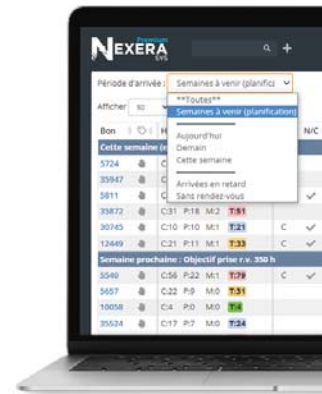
NEXERA Premium SYS

Période d'arrivée : Semaines à venir (planifica

Afficher 50

**Toutes**
Semaines à venir (planification)
Aujourd'hui
Demain
Cette semaine
Arrivées en retard
Sans rendez-vous

Bon | H | N/C

Cette semaine (

5724
35947
5811
35872 C:31 P:18 M:2 T:51
30745 C:10 P:10 M:1 T:21 C
12449 C:21 P:11 M:1 T:33 C

Semaine prochaine : Objectif prise r.v. 350 h

5540 C:56 P:22 M:1 T:79 C
5657 C:22 P:9 M:0 T:31
10058 C:4 P:0 M:0 T:4
35524 C:17 P:7 M:0 T:24